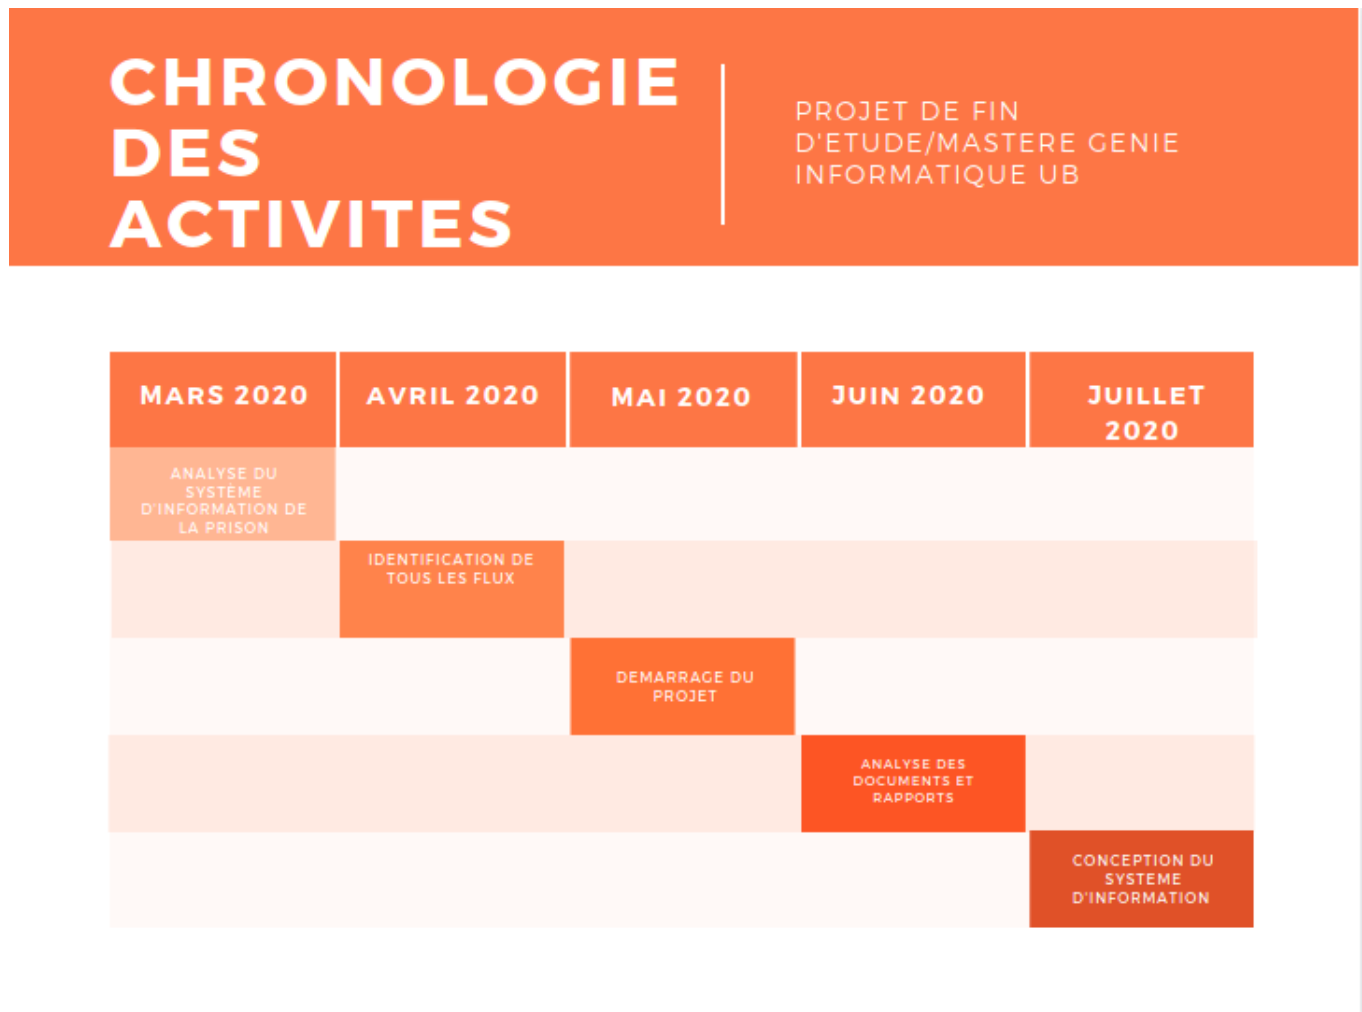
CHRONOLOGIE DES ACTIVITES

PROJET DE FIN D'ETUDE/MASTERE GENIE INFORMATIQUE UB

| MARS 2020 | AVRIL 2020 | MAI 2020 | JUIN 2020 | JUILLET 2020 |
|---|---|---|---|---|
| ANALYSE DU SYSTÈME D'INFORMATION DE LA PRISON | | | | |
| | IDENTIFICATION DE TOUS LES FLUX | | | |
| | | DEMARRAGE DU PROJET | | |
| | | | ANALYSE DES DOCUMENTS ET RAPPORTS | |
| | | | | CONCEPTION DU SYSTEME D'INFORMATION |